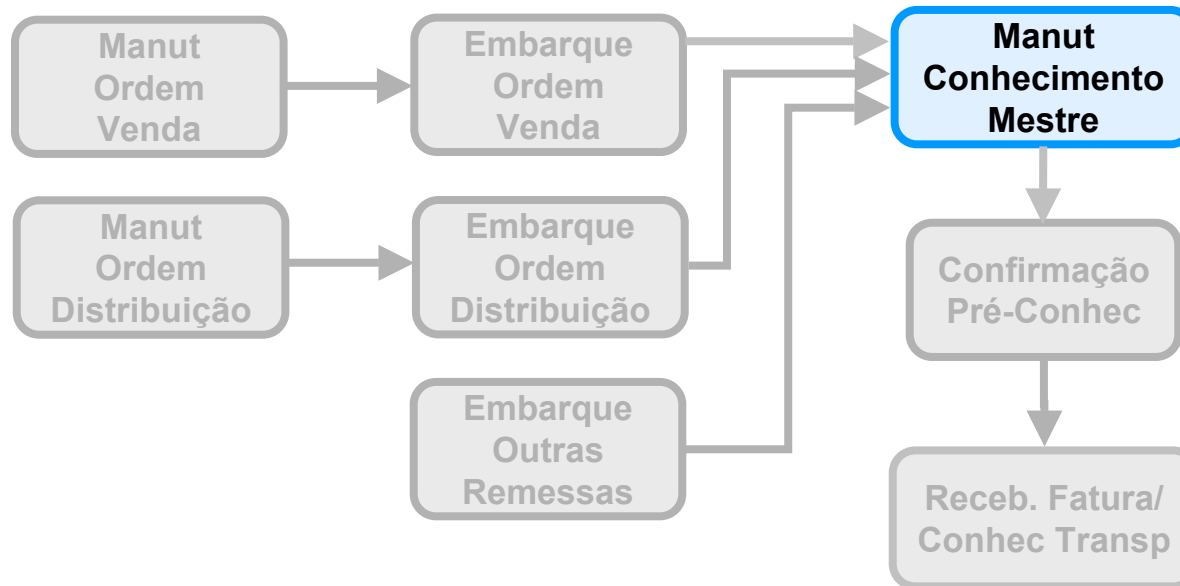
Manut Ordem Venda

Embarque Ordem Venda

Manut Conhecimento Mestre

Manut Ordem Distribuição

Embarque Ordem Distribuição

Confirmação Pré-Conhec

Embarque Outras Remessas

Receb. Fatura/ Conhec Transp